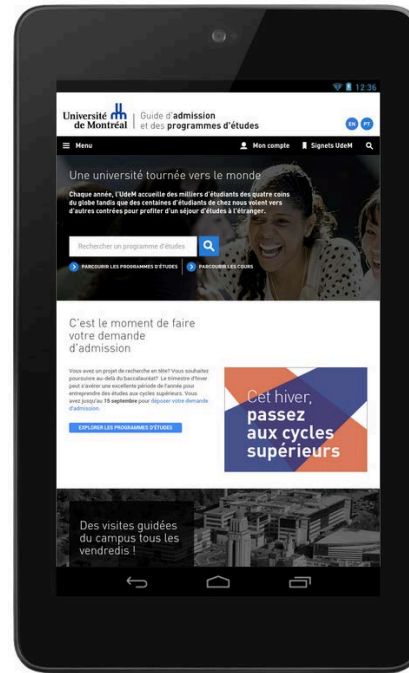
12:36

Université de Montréal | Guide d'admission et des programmes d'études

EN PT

Menu

Mon compte

Signets UdeM

Une université tournée vers le monde

Chaque année, l'UdeM accueille des milliers d'étudiants des quatre coins du globe tandis que des centaines d'étudiants de chez nous volent vers d'autres contrées pour profiter d'un séjour d'études à l'étranger.

Rechercher un programme d'études

PARCOURIR LES PROGRAMMES D'ÉTUDES

PARCOURIR LES COURS

C'est le moment de faire votre demande d'admission

Vous avez un projet de recherche en tête? Vous souhaitez poursuivre au-delà du baccalauréat? Le trimestre d'hiver peut s'avérer une excellente période de l'année pour entreprendre des études aux cycles supérieurs. Vous avez jusqu'au 15 septembre pour déposer votre demande d'admission.

EXPLORER LES PROGRAMMES D'ÉTUDES

Cet hiver, passez aux cycles supérieurs

Des visites guidées du campus tous les vendredis !